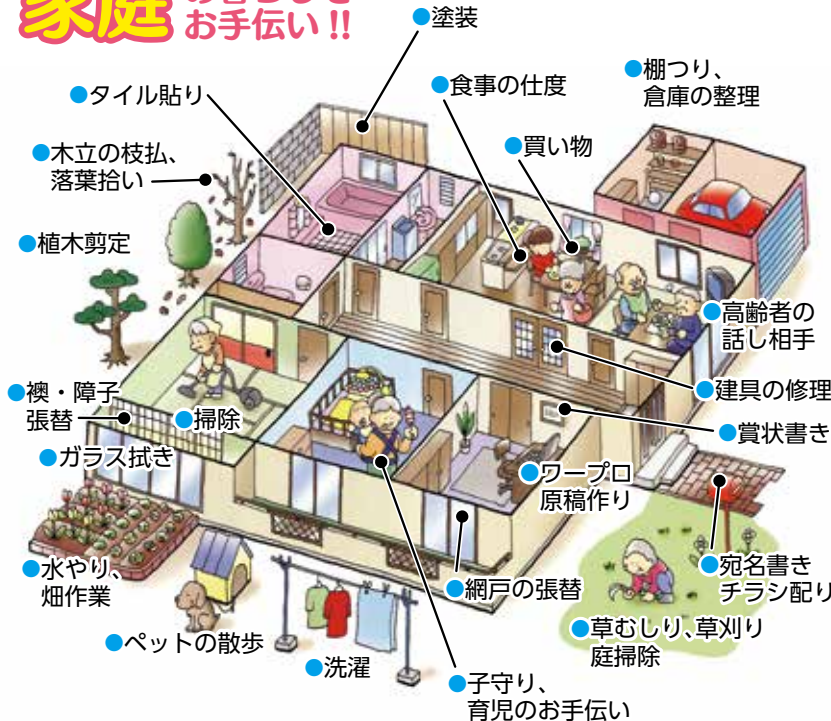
家庭 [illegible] お手伝い!!

●塗装

●タイル貼り

●食事の仕度

●棚つり、倉庫の整理

●木立の枝払、落葉拾い

●買い物

●植木剪定

●高齢者の話し相手

●襖・障子張替

●掃除

●建具の修理

●賞状書き

●ガラス拭き

●ワープロ原稿作り

●水やり、畑作業

●宛名書きチラシ配り

●網戸の張替

●ペットの散歩

●草むしり、草刈り庭掃除

●洗濯

●子守り、育児のお手伝い